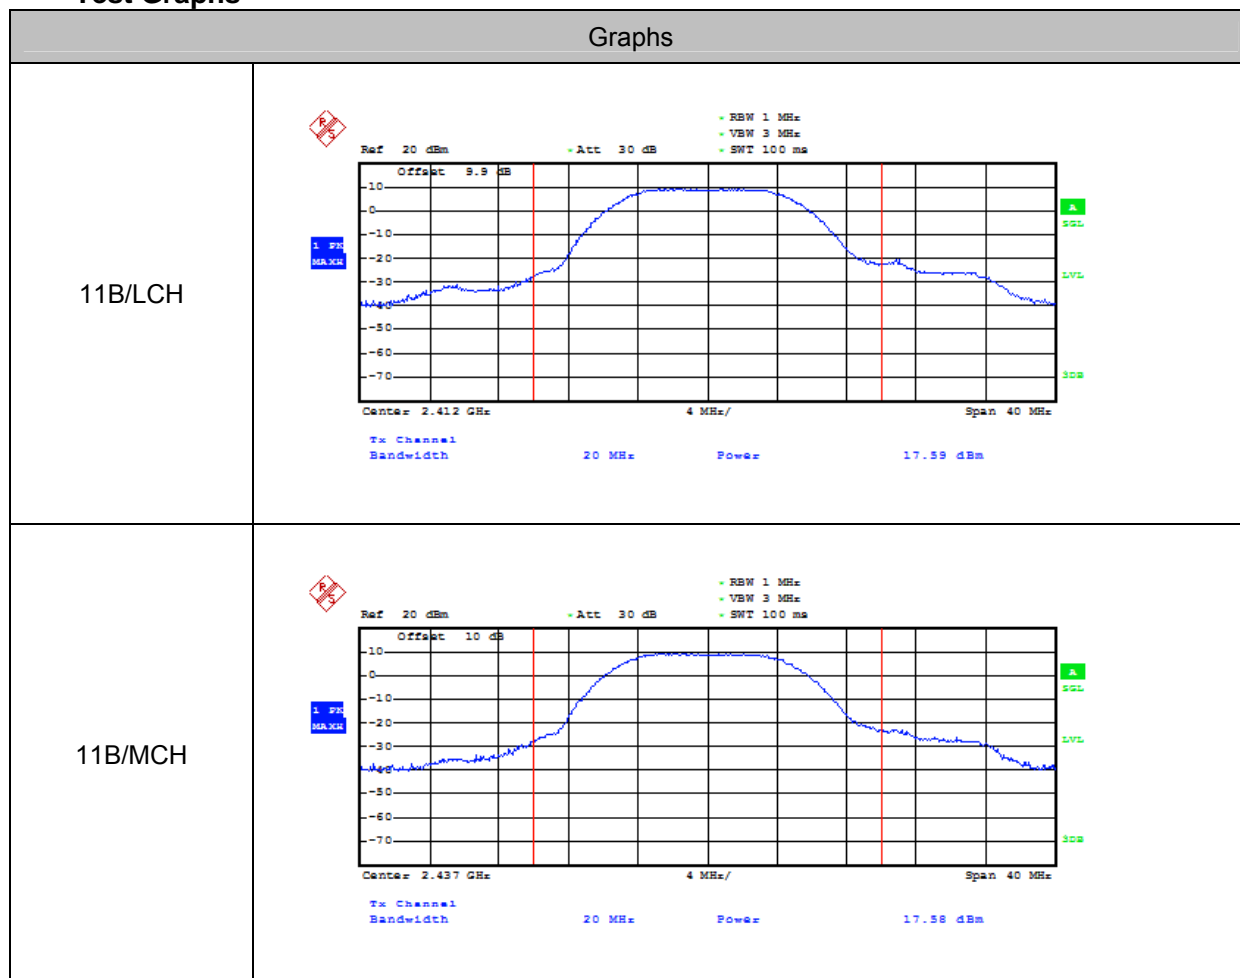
Test Graphs

| Graphs | |
|---|---|
| 11B/LCH | RBW 1 MHz<br>VBW 3 MHz<br>Ref 20 dBm Att 30 dB SWT 100 ms<br>Offset 9.9 dB<br>10 0 -10 -20 -30 -40 -50 -60 -70<br>1 PK MAXH<br>A SGL LVL 3DB<br>Center 2.412 GHz 4 MHz/ Span 40 MHz<br>Tx Channel<br>Bandwidth 20 MHz Power 17.59 dBm |
| 11B/MCH | RBW 1 MHz<br>VBW 3 MHz<br>Ref 20 dBm Att 30 dB SWT 100 ms<br>Offset 10 dB<br>10 0 -10 -20 -30 -40 -50 -60 -70<br>1 PK MAXH<br>A SGL LVL 3DB<br>Center 2.437 GHz 4 MHz/ Span 40 MHz<br>Tx Channel<br>Bandwidth 20 MHz Power 17.58 dBm |